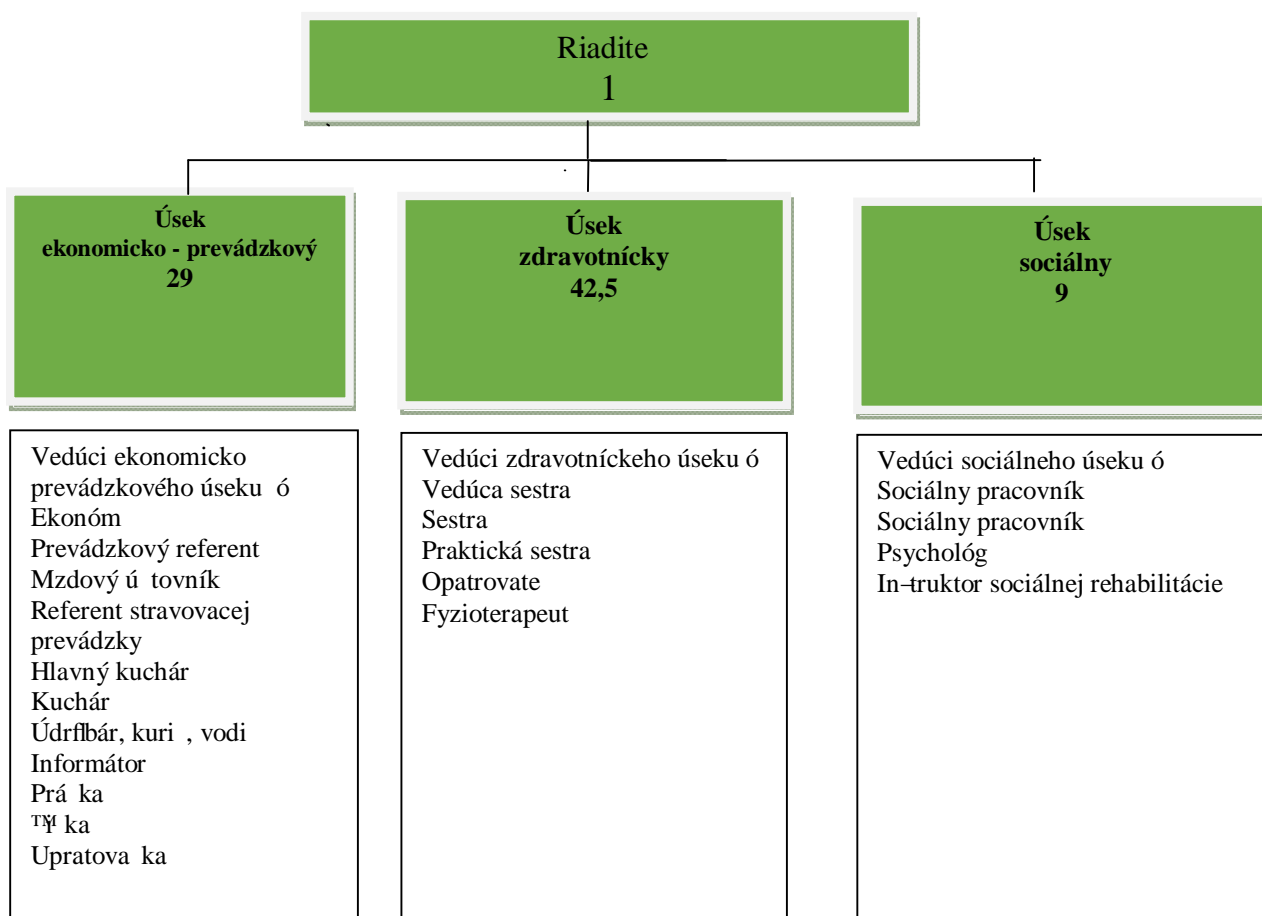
Riadite
1

Úsek
ekonomicko - prevádzkový
29

Úsek
zdravotnícky
42,5

Úsek
sociálny
9

Vedúci ekonomicko prevádzkového úseku ó
Ekonóm
Prevádzkový referent
Mzdový ú tovník
Referent stravovacej prevádzky
Hlavný kuchár
Kuchár
Údrflbár, kuri , vodi
Informátor
Prá ka
™I ka
Upratova ka

Vedúci zdravotníckeho úseku ó
Vedúca sestra
Sestra
Praktická sestra
Opatrovate
Fyzioterapeut

Vedúci sociálneho úseku ó
Sociálny pracovník
Sociálny pracovník
Psychológ
In–truktor sociálnej rehabilitácie